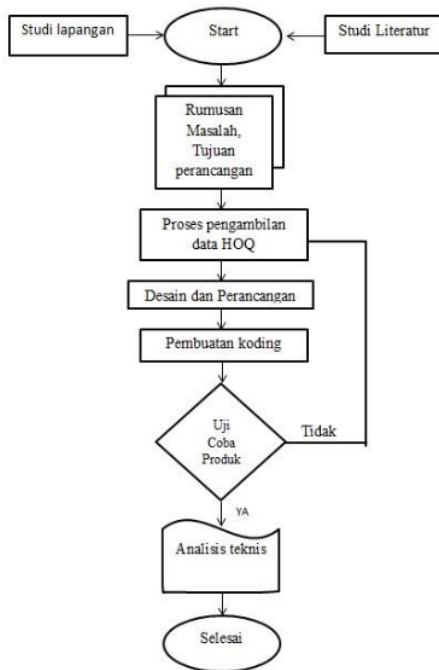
Studi lapangan

Start

Studi Literatur

Rumusan Masalah, Tujuan perancangan

Proses pengambilan data HOQ

Desain dan Perancangan

Pembuatan koding

Uji Coba Produk

Tidak

YA

Analisis teknis

Selesai